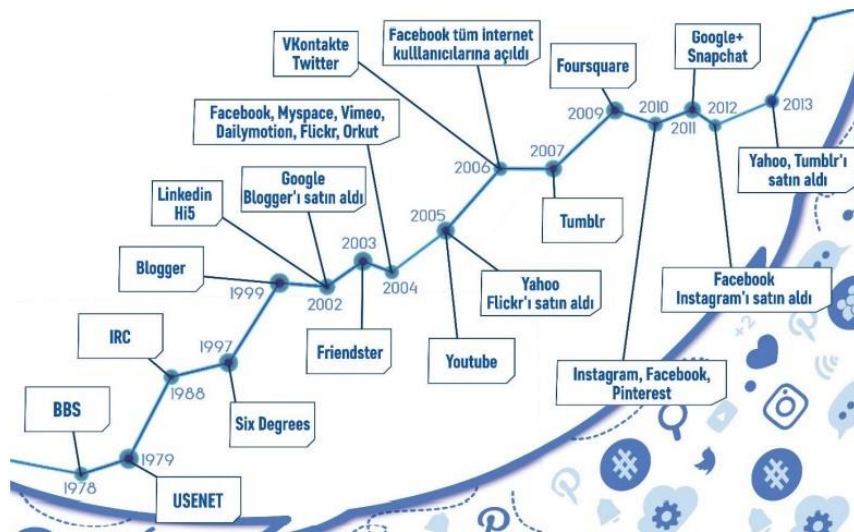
BBS

1978

1979

USENET

IRC

1988

1997

Six Degrees

Blogger

1999

Linkedin Hi5

Google Blogger'ı satın aldı

2002

Facebook, Myspace, Vimeo, Dailymotion, Flickr, Orkut

2003

Friendster

2004

2005

Youtube

Yahoo Flickr'ı satın aldı

VKontakte Twitter

2006

Facebook tüm internet kullanıcılarına açıldı

2007

Tumblr

2009

Foursquare

2010

Instagram, Facebook, Pinterest

2011

Google+ Snapchat

2012

Facebook Instagram'ı satın aldı

2013

Yahoo, Tumblr'ı satın aldı